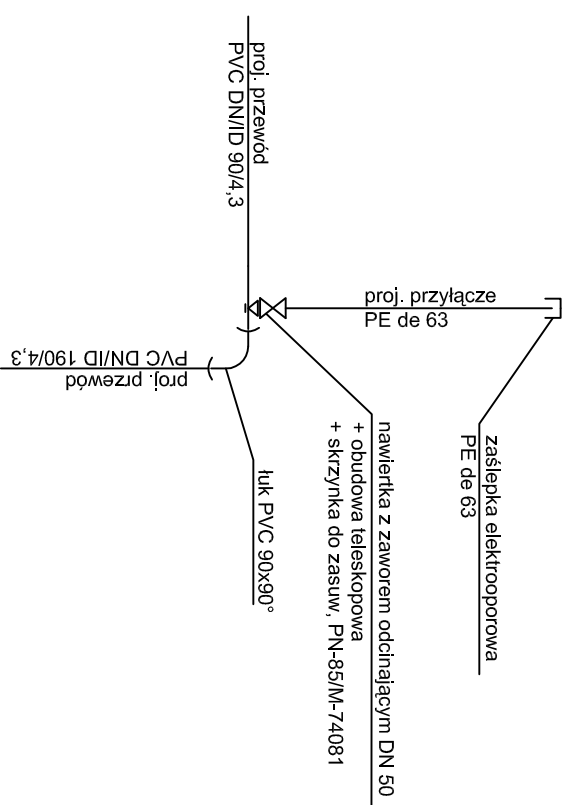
proj. przewód
PVC DN/ID 90/4,3

proj. przyłącze
PE de 63

proj. przewód
PVC DN/ID 190/4,3

zaślepka elektrooporowa
PE de 63

nawiertka z zaworem odcinającym DN 50
+ obudowa teleskopowa
+ skrzynka do zasuw, PN-85/M-74081

łuk PVC 90x90°